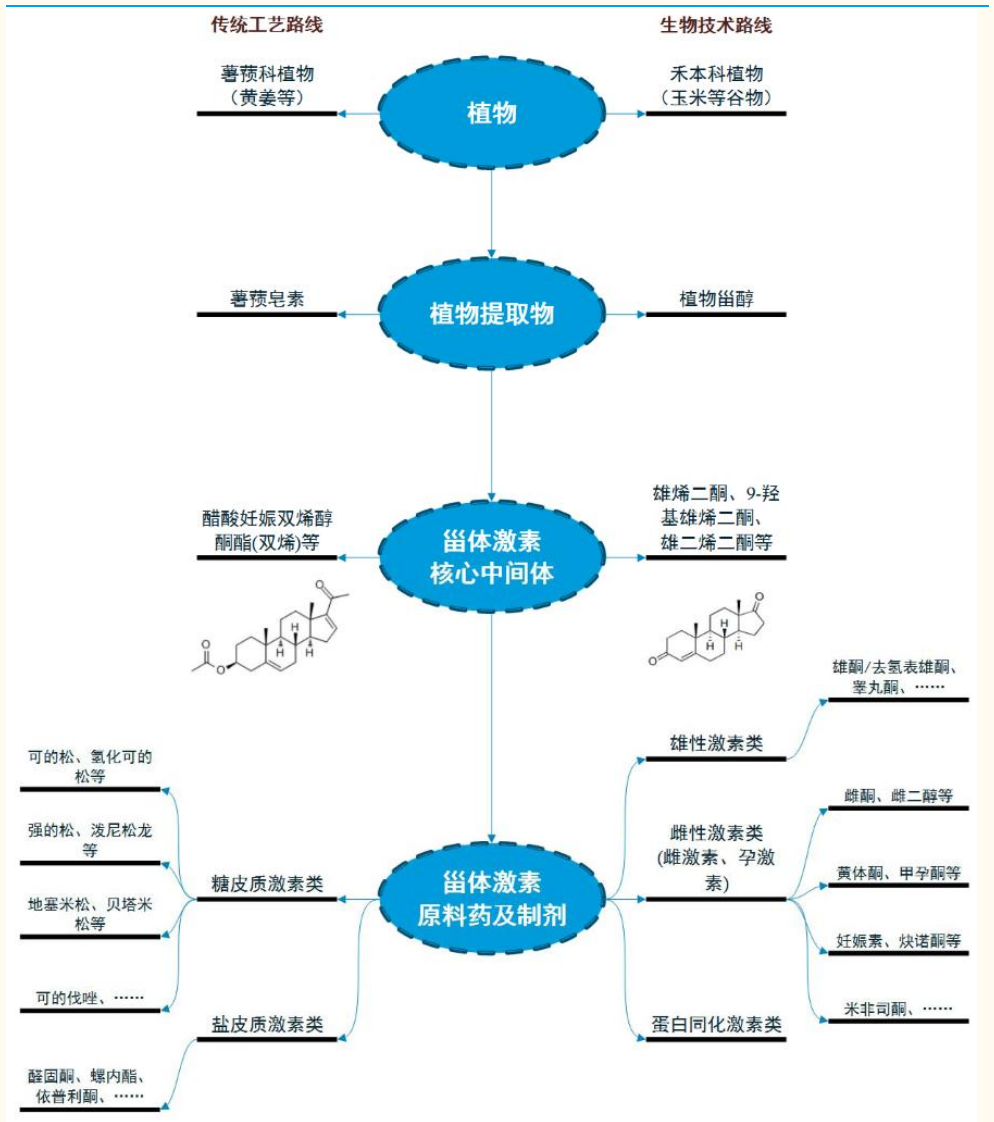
传统工艺路线

生物技术路线

薯蓣科植物（黄姜等）

植物

禾本科植物（玉米等谷物）

薯蓣皂素

植物提取物

植物甾醇

醋酸妊娠双烯醇酮酯(双烯)等

甾体激素核心中间体

雄烯二酮、9-羟基雄烯二酮、雄二烯二酮等

H

H

H

H

H

H

雄酮/去氢表雄酮、睾丸酮、……

雄性激素类

可的松、氢化可的松等

雌酮、雌二醇等

强的松、泼尼松龙等

雌性激素类(雌激素、孕激素)

糖皮质激素类

甾体激素原料药及制剂

黄体酮、甲孕酮等

地塞米松、贝塔米松等

妊娠素、炔诺酮等

可的伐唑、……

米非司酮、……

盐皮质激素类

蛋白同化激素类

醛固酮、螺内酯、依普利酮、……